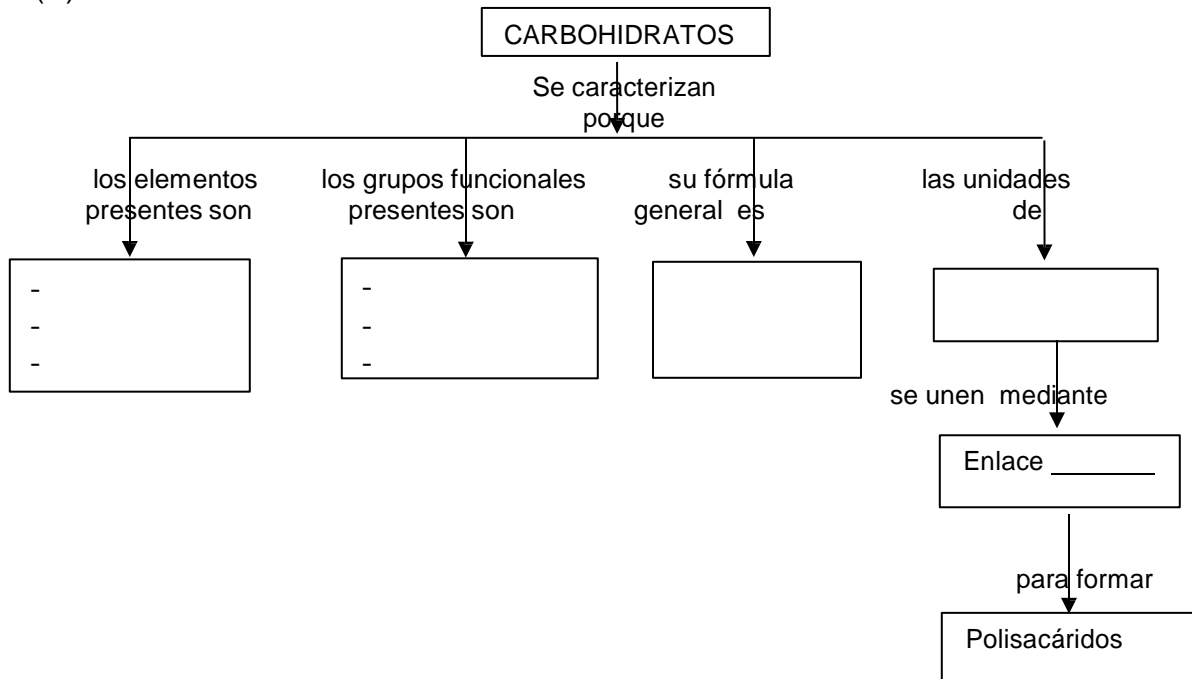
CARBOHIDRATOS

Se caracterizan porque

los elementos presentes son

-
-
-

los grupos funcionales presentes son

-
-
-

su fórmula general es

las unidades de

se unen mediante

Enlace ________

para formar

Polisacáridos